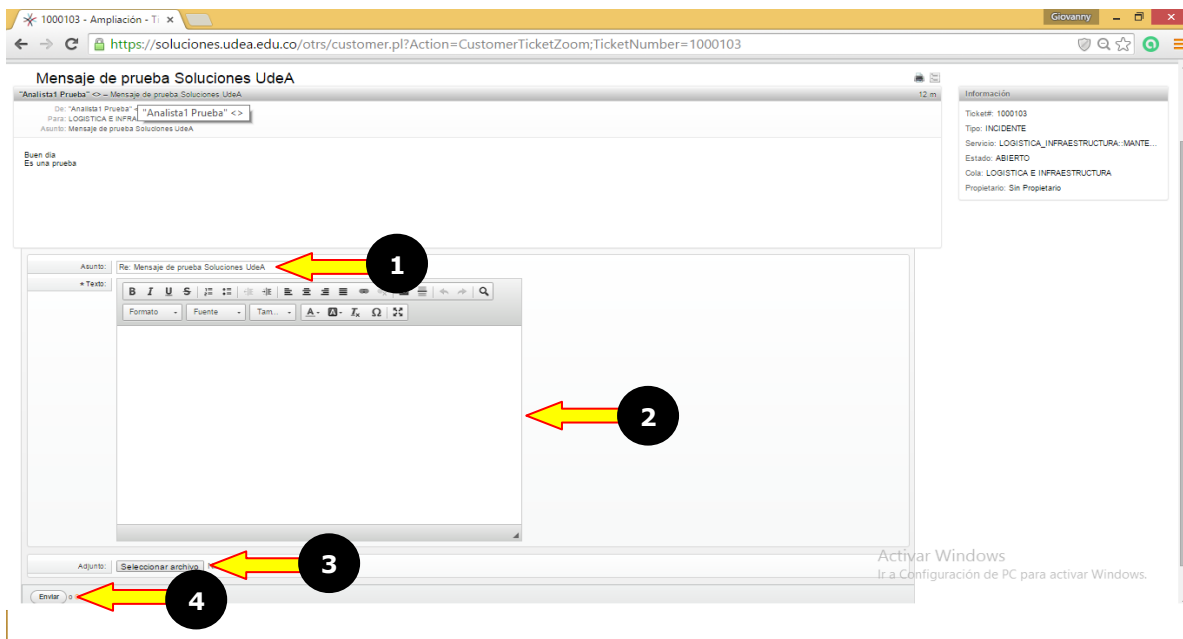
1000103 - Ampliación - Ti ×

Giovanny

https://soluciones.udea.edu.co/otrs/customer.pl?Action=CustomerTicketZoom;TicketNumber=1000103

Mensaje de prueba Soluciones UdeA

"Analista1 Prueba" <> – Mensaje de prueba Soluciones UdeA

12 m

De: "Analista1 Prueba" <
Para: LOGISTICA E INFRA
Asunto: Mensaje de prueba Soluciones UdeA

"Analista1 Prueba" <>

Buen día
Es una prueba

Información

Ticket#: 1000103
Tipo: INCIDENTE
Servicio: LOGISTICA_INFRAESTRUCTURA::MANTE...
Estado: ABIERTO
Cola: LOGISTICA E INFRAESTRUCTURA
Propietario: Sin Propietario

Asunto: Re: Mensaje de prueba Soluciones UdeA

1

* Texto:

B I U S

Formato Fuente Tam...

2

Adjunto: Seleccionar archivo

3

Enviar o

4

Activar Windows
Ir a Configuración de PC para activar Windows.